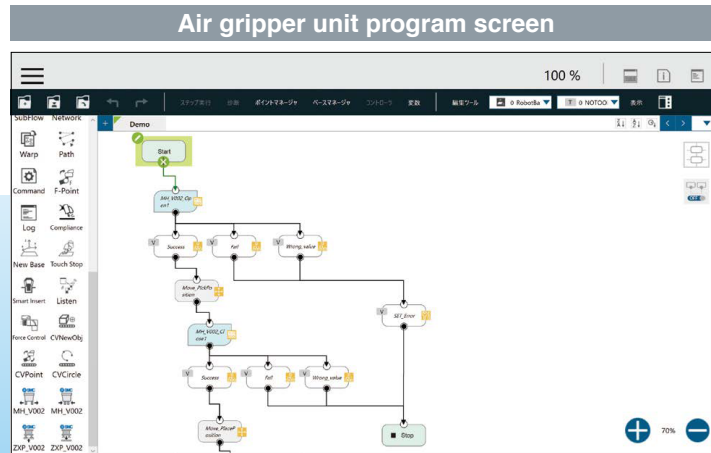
Air gripper unit program screen

100 %

ステップ実行 停止 ポイントマネージャ ベースマネージャ コントローラ 変数 編集ツール 0 RobotBa T 0 NOTOO 表示

SubFlow Network

Warp Path

Command F-Point

Log Compliance

New Base Touch Stop

Smart Insert Listen

Force Control CVNewObj

CVPoint CVCircle

MH_V002 MH_V002

ZXP_V002 ZXP_V002

Demo

Start

MH_V002_Open1

V Success V Fail V Wrong_value

Move_Pickposition

MH_V002_Close1

V SET_Error

V Success V Fail V Wrong_value

Move_Placeposition

Stop

70%